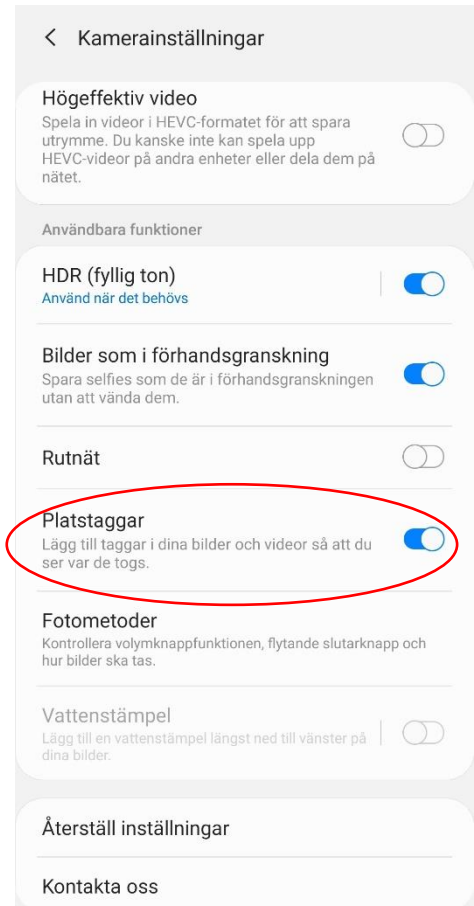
< Kamerainställningar

Högeffektiv video
Spela in videor i HEVC-formatet för att spara utrymme. Du kanske inte kan spela upp HEVC-videor på andra enheter eller dela dem på nätet.

Användbara funktioner

HDR (fyllig ton)
Använd när det behövs

Bilder som i förhandsgranskning
Spara selfies som de är i förhandsgranskningen utan att vända dem.

Rutnät

Platstaggar
Lägg till taggar i dina bilder och videor så att du ser var de togs.

Fotometoder
Kontrollera volymknappfunktionen, flytande slutarknapp och hur bilder ska tas.

Vattenstämpel
Lägg till en vattenstämpel längst ned till vänster på dina bilder.

Återställ inställningar

Kontakta oss